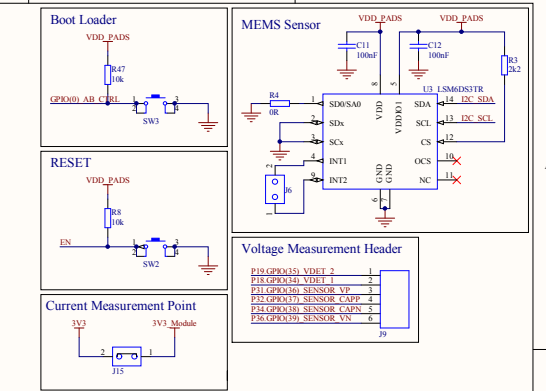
Boot Loader

VDD_PADS

R47
10k

GPIO(0)_AB_CTRL

1 2
SW3
3 4

RESET

VDD_PADS

R8
10k

EN

1 2
SW2
3 4

Current Measurement Point

3V3

3V3_Module

2 1
J15

MEMS Sensor

VDD_PADS

VDD_PADS

C11
100nF

C12
100nF

R3
2k2

R4
0R

U3 LSM6DS3TR

1 SD0/SA0
2 SDx
3 SCx
4 INT1
9 INT2

8 VDD
5 VDDIO

SDA 14 I2C_SDA
SCL 13 I2C_SCL
CS 12
OCS 10
NC 11

GND 6
GND 7

J6

Voltage Measurement Header

| | |
|---|---|
| P19.GPIO(35)_VDET_2 | 1 |
| P18.GPIO(34)_VDET_1 | 2 |
| P31.GPIO(36)_SENSOR_VP | 3 |
| P32.GPIO(37)_SENSOR_CAPP | 4 |
| P34.GPIO(38)_SENSOR_CAPN | 5 |
| P36.GPIO(39)_SENSOR_VN | 6 |

J9